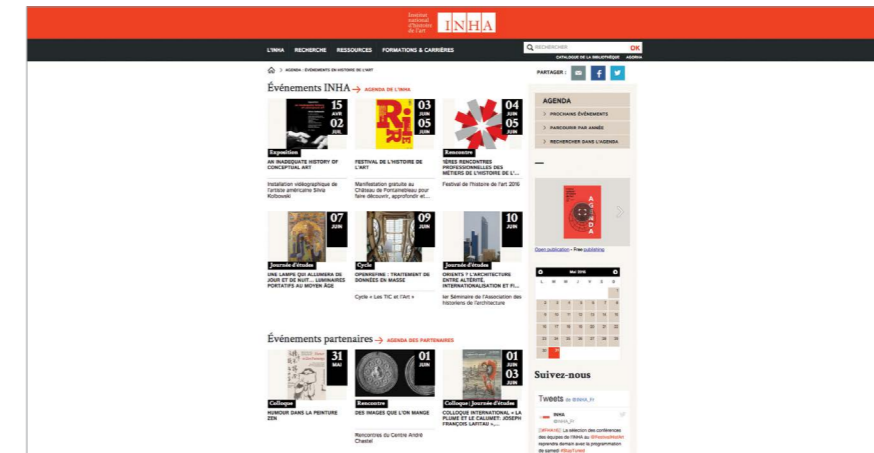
Institut national d'histoire de l'art INHA

L'INHA RECHERCHE RESSOURCES FORMATIONS & CARRIÈRES

RECHERCHER OK

CATALOGUE DE LA BIBLIOTHÈQUE AGORHA

> AGENDA : ÉVÉNEMENTS EN HISTOIRE DE L'ART

PARTAGER :

Événements INHA → AGENDA DE L'INHA

15 AVR 02 JUN
Exposition
AN INADEQUATE HISTORY OF CONCEPTUAL ART
Installation vidéographique de l'artiste américaine Silvia Kolbowski

03 JUN
FESTIVAL DE L'HISTOIRE DE L'ART
Manifestation gratuite au Château de Fontainebleau pour faire découvrir, approfondir et...

04 JUN 05 JUN
Rencontre
1ÈRES RENCONTRES PROFESSIONNELLES DES MÉTIERS DE L'HISTOIRE DE L'...
Festival de l'histoire de l'art 2016

07 JUN
Journée d'études
UNE LAMPE QUI ALLUMERA DE JOUR ET DE NUIT... LUMINAIRES PORTATIFS AU MOYEN ÂGE

09 JUN
Cycle
OPENREFINE : TRAITEMENT DE DONNÉES EN MASSE
Cycle « Les TIC et l'Art »

10 JUN
Journée d'études
ORIENTS ? L'ARCHITECTURE ENTRE ALTÉRITÉ, INTERNATIONALISATION ET FI...
Ier Séminaire de l'Association des historiens de l'architecture

AGENDA
PROCHAINS ÉVÉNEMENTS
PARCOURIR PAR ANNÉE
RECHERCHER DANS L'AGENDA

AGENDA

Open publication - Free publishing

Mai 2016
L M M J V S D
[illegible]

Événements partenaires → AGENDA DES PARTENAIRES

31 MAI
Colloque
HUMOUR DANS LA PEINTURE ZEN

01 JUN
Rencontre
DES IMAGES QUE L'ON MANGE
Rencontres du Centre André Chastel

01 JUN 03 JUN
Colloque | Journée d'études
COLLOQUE INTERNATIONAL « LA PLUME ET LE CALUMET: JOSEPH FRANÇOIS LAFITAU »...

Suivez-nous

Tweets par @INHA_Fr

INHA @inha_fr
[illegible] La sélection des conférences des équipes de l'INHA au @FestivalHistArt reprendra demain avec la programmation de samedi! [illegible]